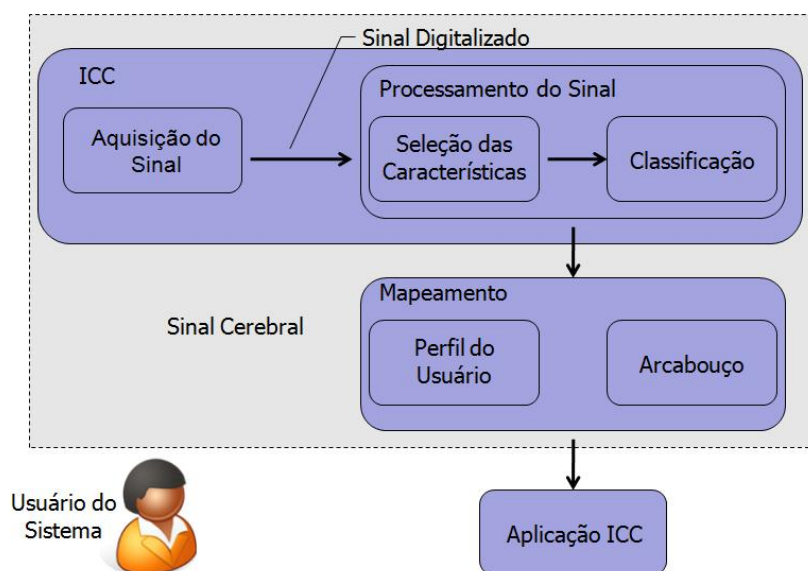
Sinal Digitalizado

ICC

Aquisição do Sinal

Processamento do Sinal

Seleção das Características

Classificação

Mapeamento

Sinal Cerebral

Perfil do Usuário

Arcabouço

Usuário do Sistema

Aplicação ICC